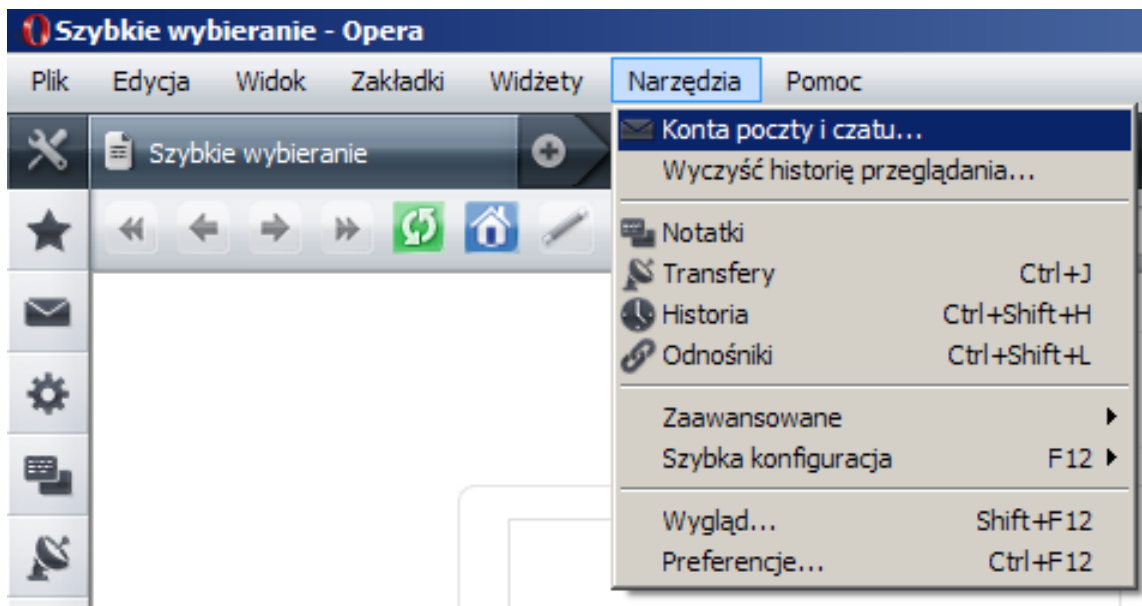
Szybkie wybieranie - Opera

Plik Edycja Widok Zakładki Widżety Narzędzia Pomoc

Szybkie wybieranie

Konta poczty i czatu...
Wyczyść historię przeglądania...

Notatki
Transfery Ctrl+J
Historia Ctrl+Shift+H
Odnośniki Ctrl+Shift+L

Zaawansowane
Szybka konfiguracja F12

Wygląd... Shift+F12
Preferencje... Ctrl+F12